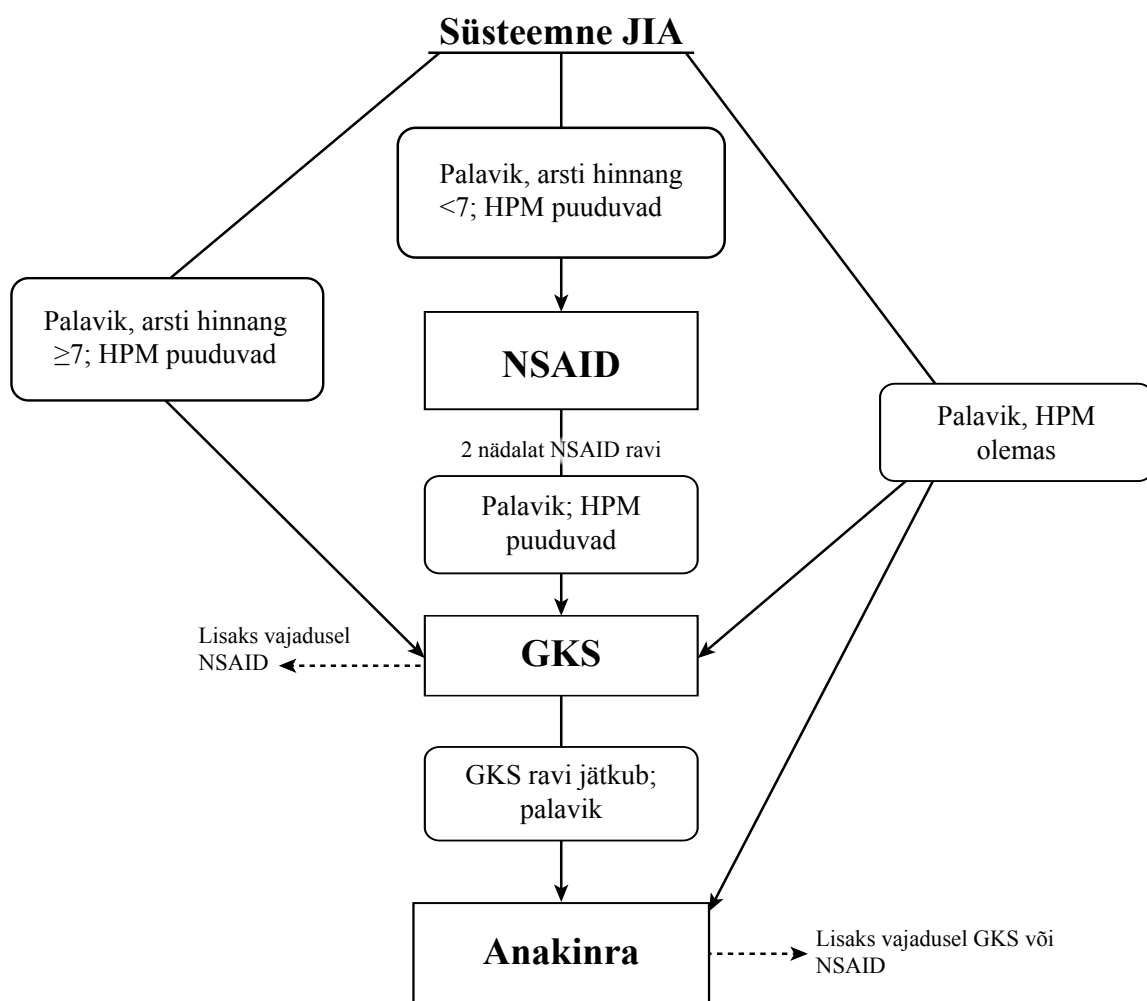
Süsteemne JIA

Palavik, arsti hinnang <7; HPM puuduvad

Palavik, arsti hinnang $\geq$7; HPM puuduvad

NSAID

Palavik, HPM olemas

2 nädalat NSAID ravi

Palavik; HPM puuduvad

Lisaks vajadusel NSAID

GKS

GKS ravi jätkub; palavik

Anakinra

Lisaks vajadusel GKS või NSAID